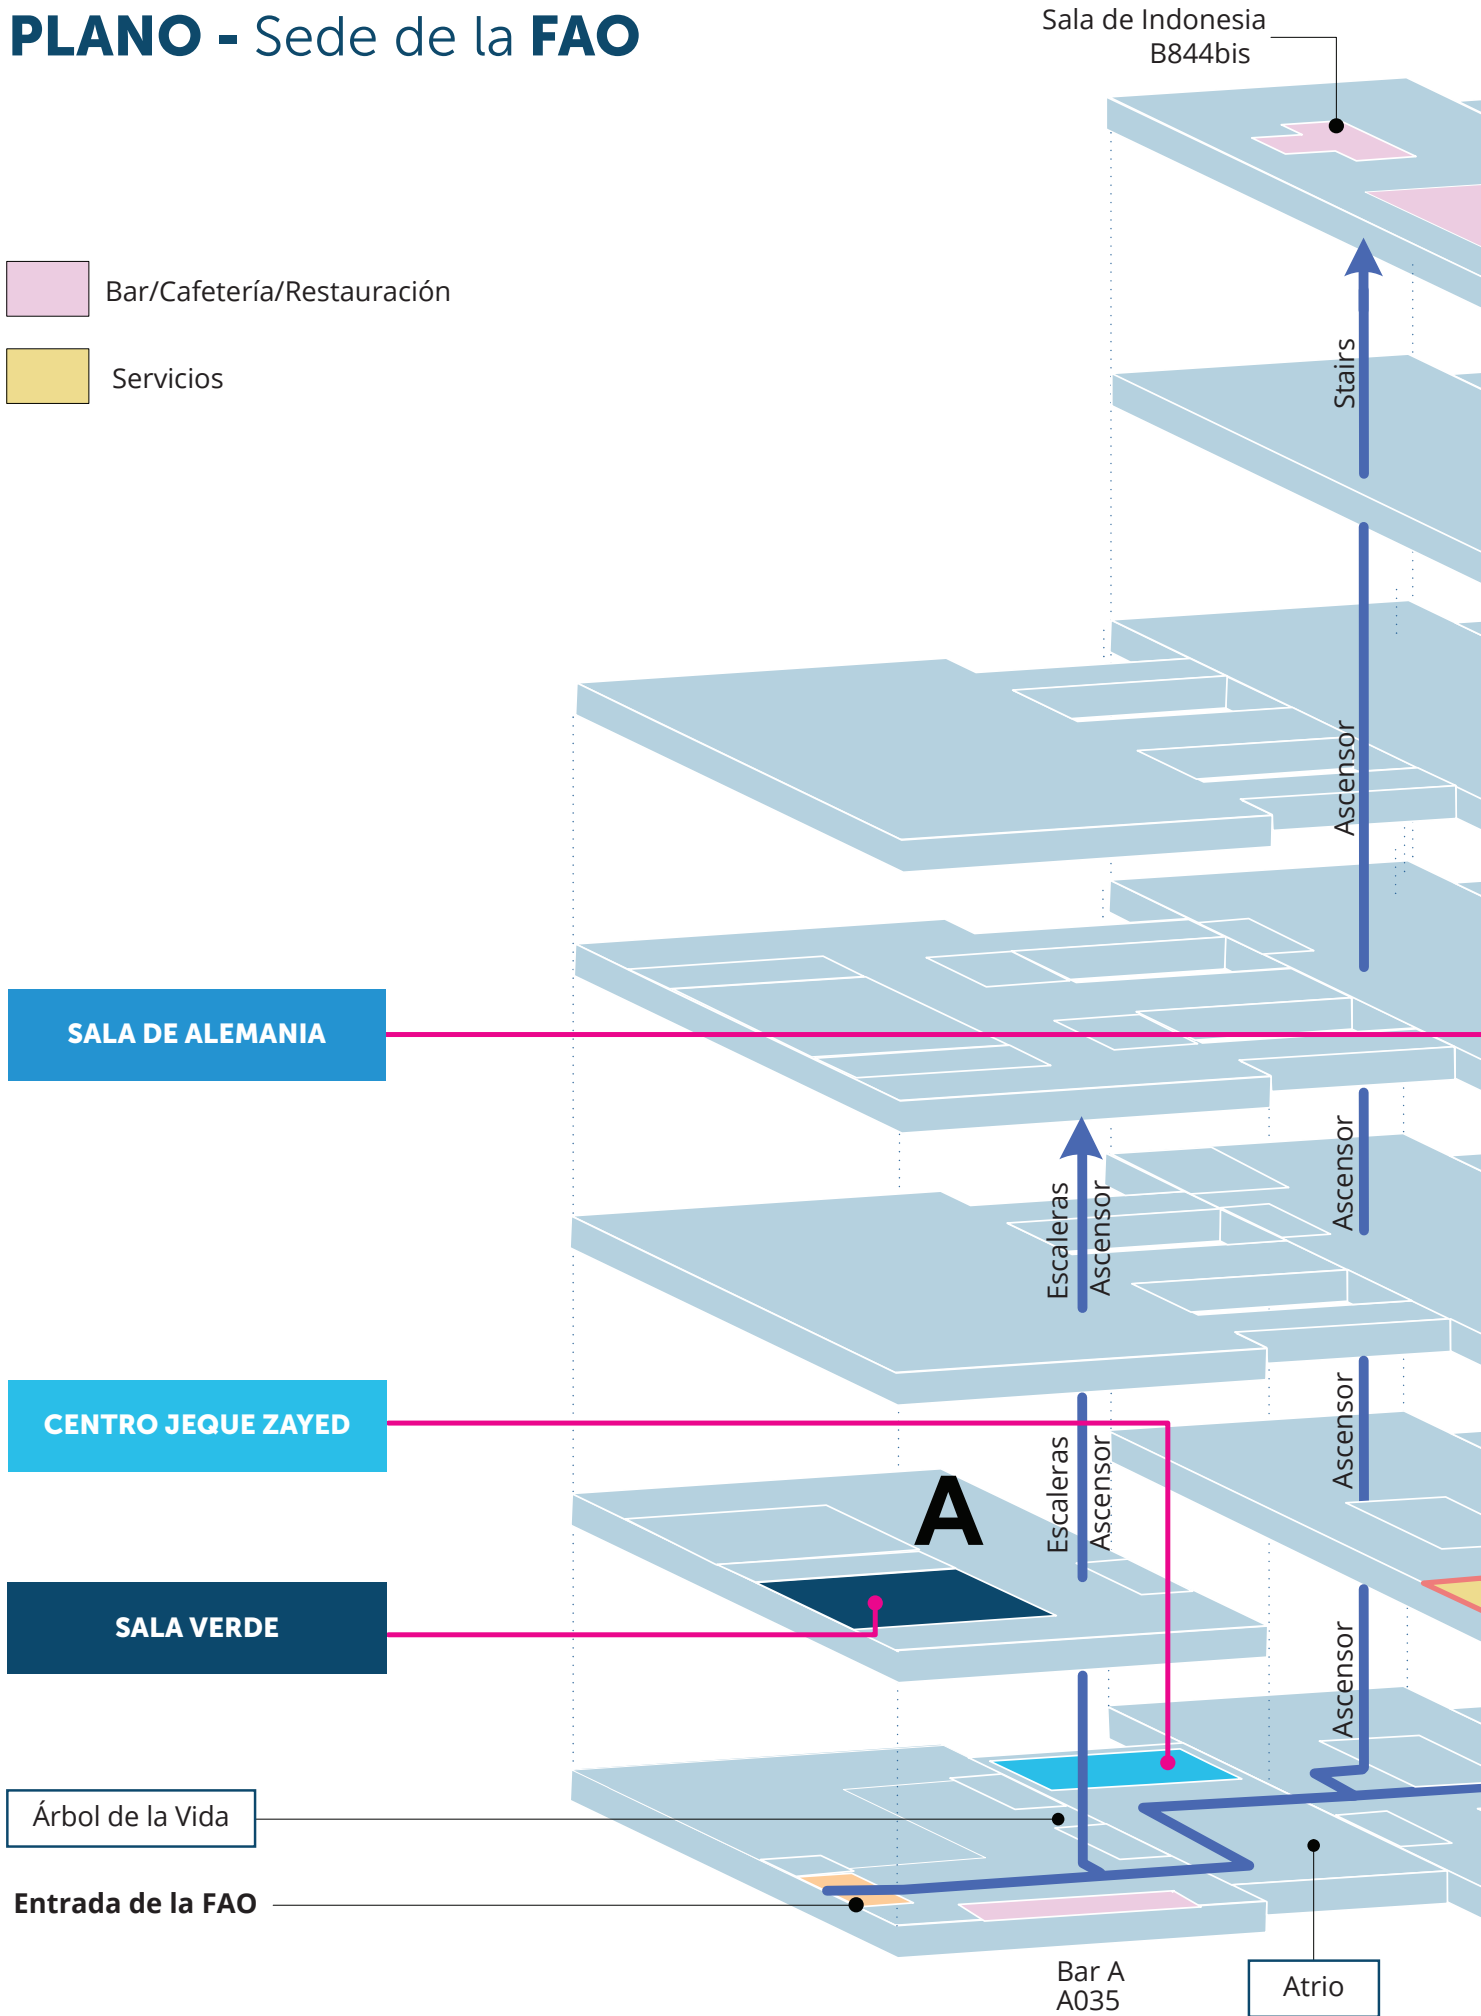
PLANO - Sede de la FAO

Sala de Indonesia
B844bis

Bar/Cafetería/Restauración

Servicios

Stairs

Ascensor

SALA DE ALEMANIA

Ascensor

Escaleras
Ascensor

Ascensor

CENTRO JEQUE ZAYED

A

Escaleras
Ascensor

SALA VERDE

Ascensor

Árbol de la Vida

Entrada de la FAO

Bar A
A035

Atrio